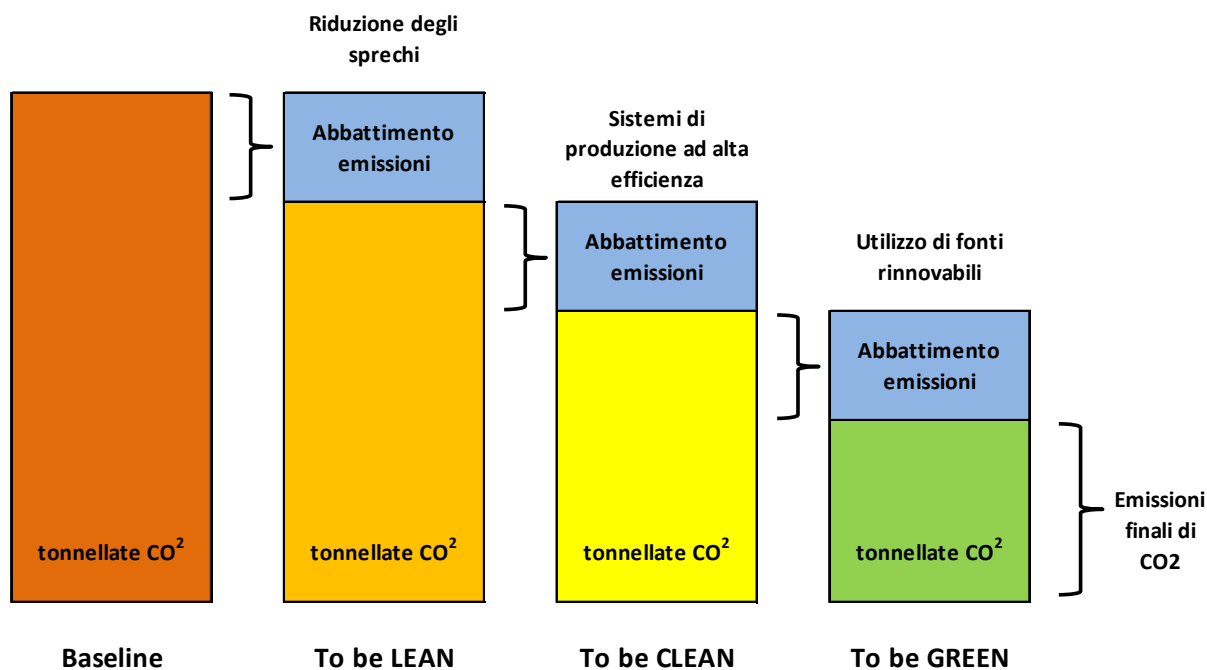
Riduzione degli sprechi

Abbattimento emissioni

Sistemi di produzione ad alta efficienza

Abbattimento emissioni

Utilizzo di fonti rinnovabili

Abbattimento emissioni

tonnellate $CO^2$

tonnellate $CO^2$

tonnellate $CO^2$

tonnellate $CO^2$

Emissioni finali di CO2

Baseline

To be LEAN

To be CLEAN

To be GREEN